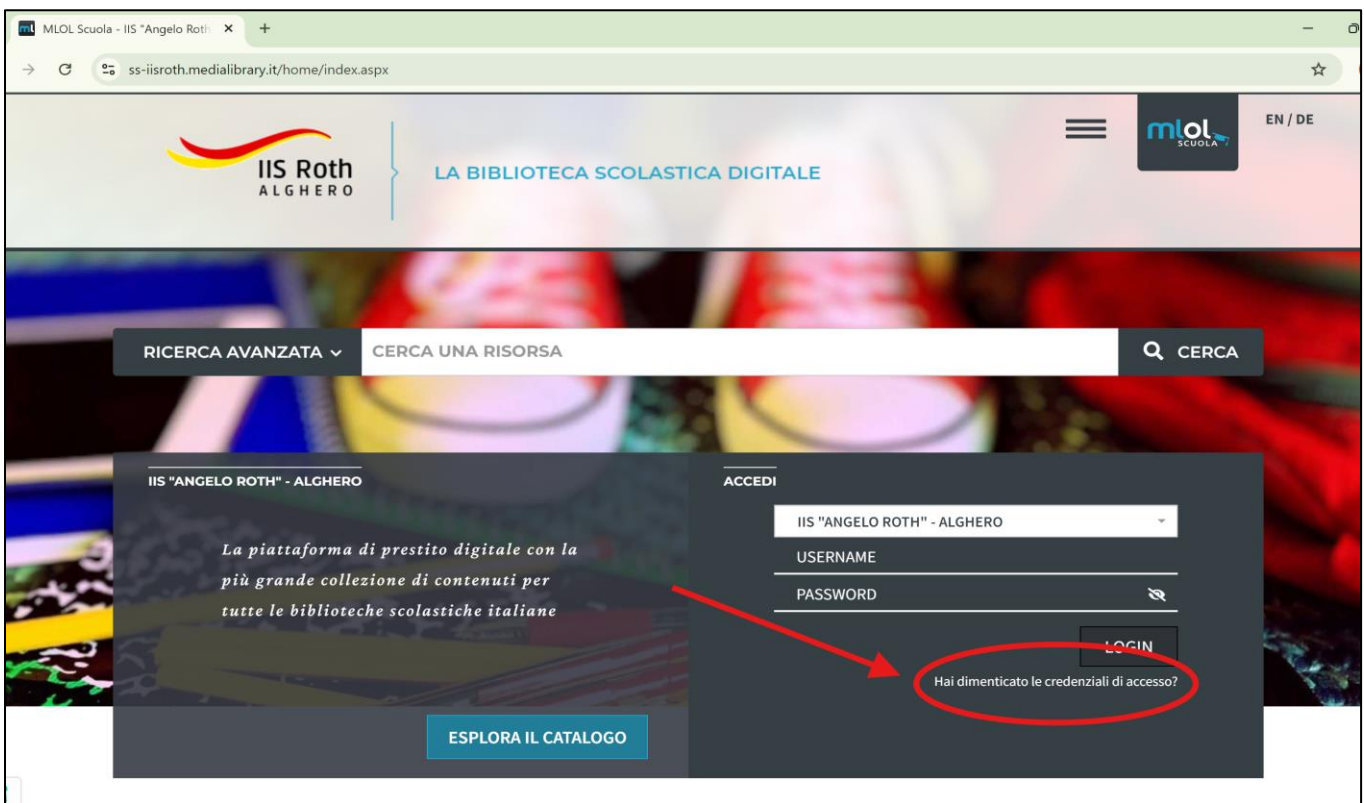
MLOL Scuola - IIS "Angelo Roth ×
ss-iisroth.medialibrary.it/home/index.aspx

IIS Roth
ALGHERO

LA BIBLIOTECA SCOLASTICA DIGITALE

mlol SCUOLA

EN / DE

RICERCA AVANZATA
CERCA UNA RISORSA
CERCA

IIS "ANGELO ROTH" - ALGHERO

La piattaforma di prestito digitale con la più grande collezione di contenuti per tutte le biblioteche scolastiche italiane

ESPLORA IL CATALOGO

ACCEDI

IIS "ANGELO ROTH" - ALGHERO
USERNAME
PASSWORD
LOGIN
Hai dimenticato le credenziali di accesso?